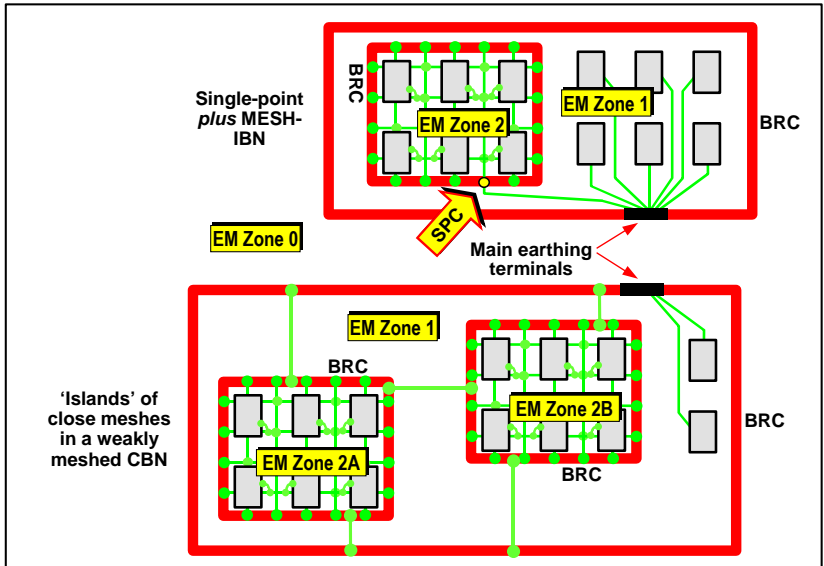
Single-point *plus* MESH-IBN

BRC

EM Zone 2

EM Zone 1

BRC

SPC

EM Zone 0

Main earthing terminals

EM Zone 1

BRC

EM Zone 2B

BRC

'Islands' of close meshes in a weakly meshed CBN

EM Zone 2A

BRC

BRC